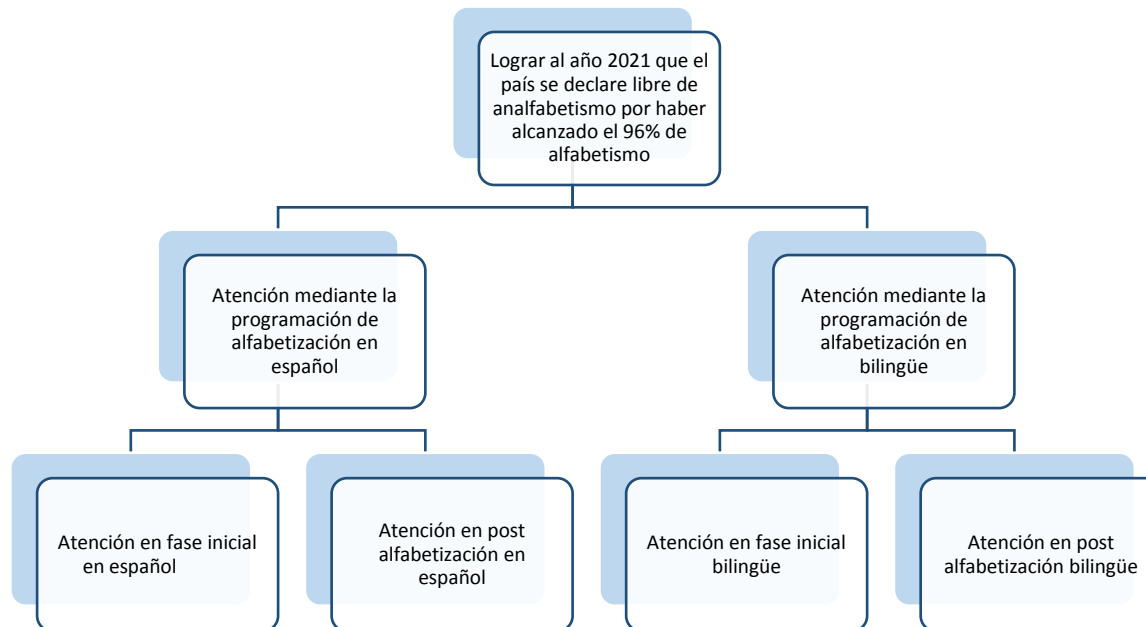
Lograr al año 2021 que el país se declare libre de analfabetismo por haber alcanzado el 96% de alfabetismo

Atención mediante la programación de alfabetización en español

Atención mediante la programación de alfabetización en bilingüe

Atención en fase inicial en español

Atención en post alfabetización en español

Atención en fase inicial bilingüe

Atención en post alfabetización bilingüe